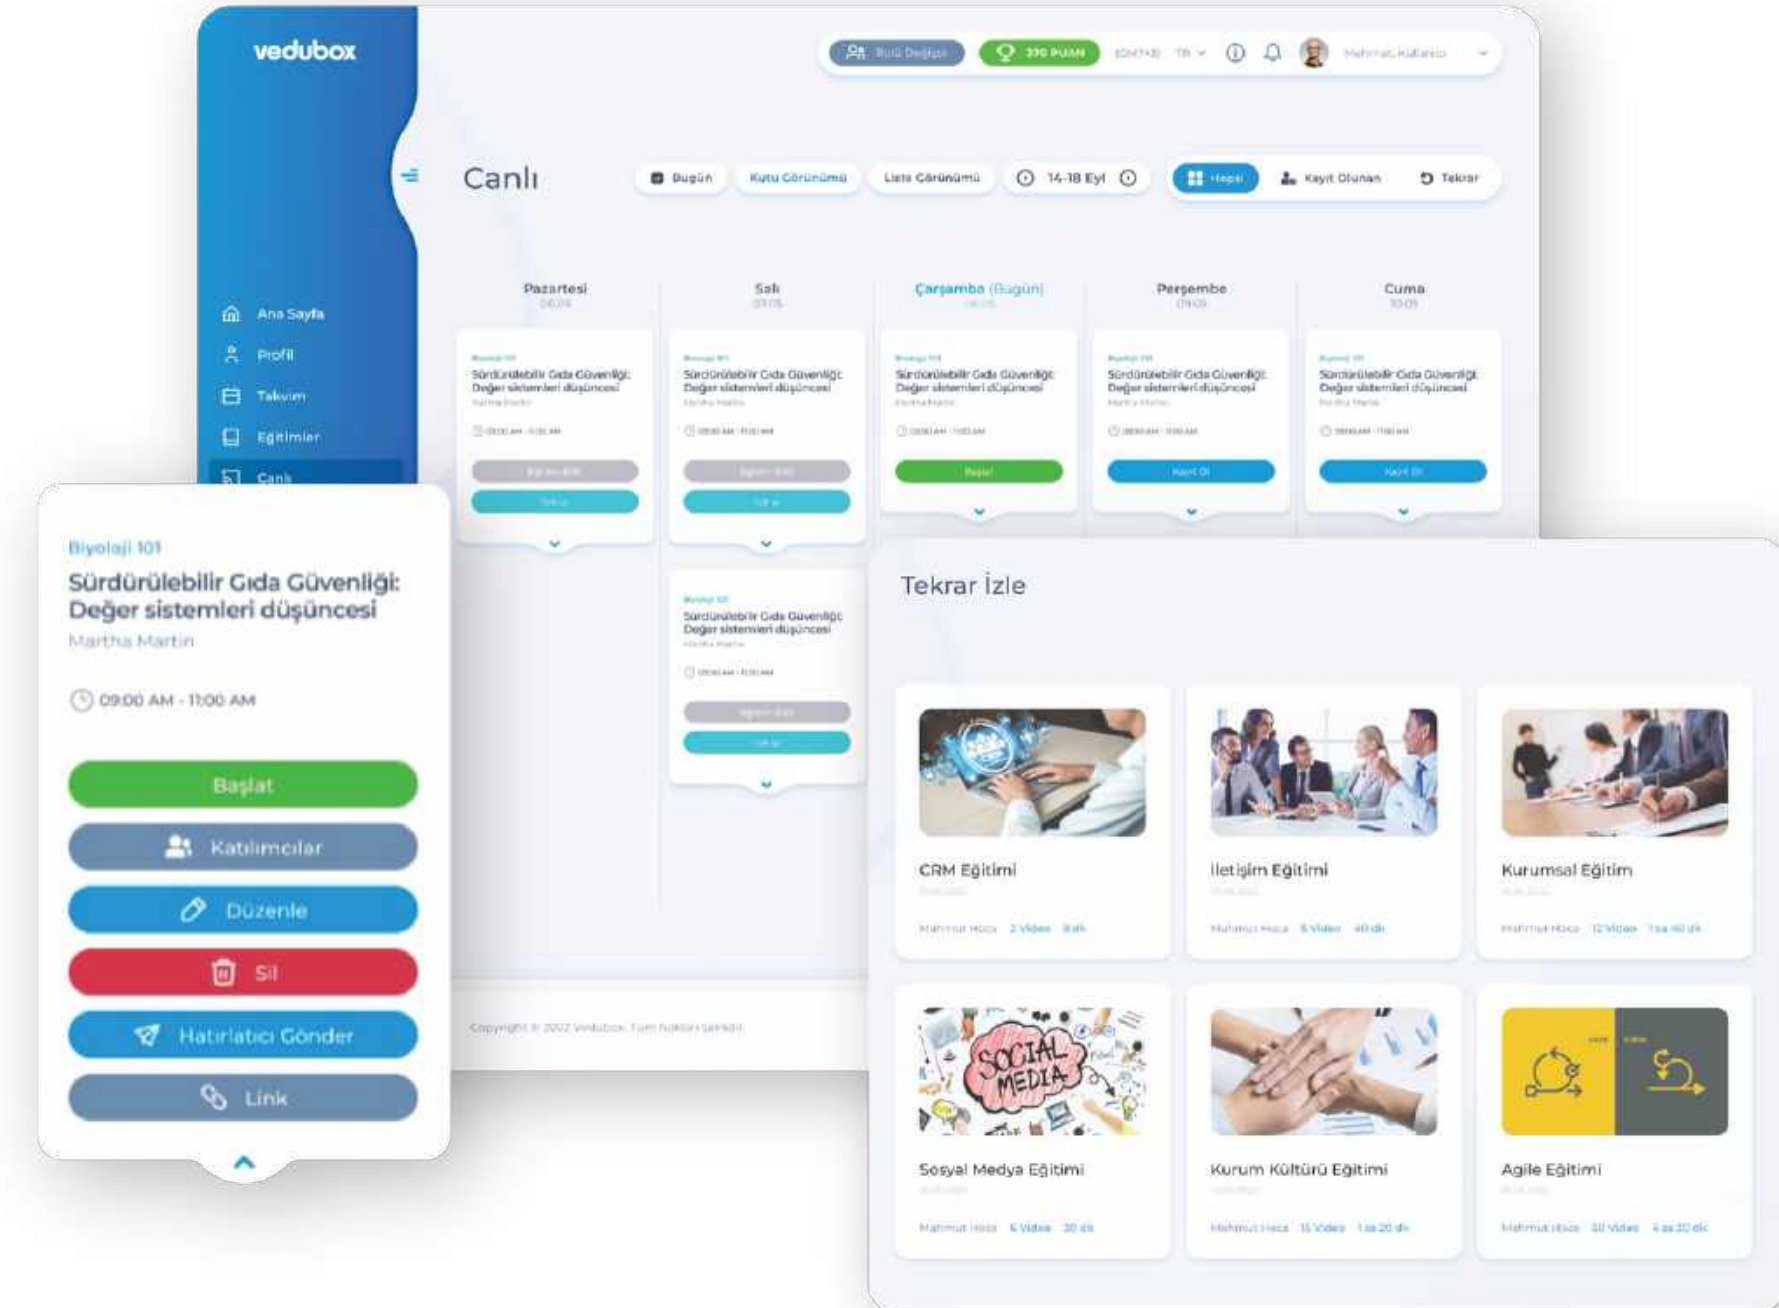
vedubox

Rolü Değiştir
320 PUAN
GMT+3
TR
Mehmet Kullanıcı

Ana Sayfa
Profil
Takvim
Eğitimler
Canlı

Canlı

Bugün
Kutu Görünümü
Liste Görünümü
14-18 Eyl
Hepsi
Kayıt Olunan
Tekrar

Pazartesi
06.09

Salı
07.09

Çarşamba (Bugün)
08.09

Perşembe
09.09

Cuma
10.09

Biyoloji 101
Sürdürülebilir Gıda Güvenliği: Değer sistemleri düşüncesi
Martha Martin
09:00 AM - 11:00 AM
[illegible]
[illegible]

Biyoloji 101
Sürdürülebilir Gıda Güvenliği: Değer sistemleri düşüncesi
Martha Martin
09:00 AM - 11:00 AM
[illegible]
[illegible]

Biyoloji 101
Sürdürülebilir Gıda Güvenliği: Değer sistemleri düşüncesi
Martha Martin
09:00 AM - 11:00 AM
Başlat

Biyoloji 101
Sürdürülebilir Gıda Güvenliği: Değer sistemleri düşüncesi
Martha Martin
09:00 AM - 11:00 AM
Kayıt Ol

Biyoloji 101
Sürdürülebilir Gıda Güvenliği: Değer sistemleri düşüncesi
Martha Martin
09:00 AM - 11:00 AM
Kayıt Ol

Biyoloji 101
Sürdürülebilir Gıda Güvenliği: Değer sistemleri düşüncesi
Martha Martin
09:00 AM - 11:00 AM
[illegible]
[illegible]

Copyright © 2022 Vedubox. Tüm hakları saklıdır.

Biyoloji 101
Sürdürülebilir Gıda Güvenliği: Değer sistemleri düşüncesi
Martha Martin
09:00 AM - 11:00 AM
Başlat
Katılımcılar
Düzenle
Sil
Hatırlatıcı Gönder
Link

Tekrar İzle

CRM Eğitimi
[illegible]
Mahmut Hoca 2 Video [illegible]

İletişim Eğitimi
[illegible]
Mahmut Hoca 5 Video 40 dk

Kurumsal Eğitim
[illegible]
Mahmut Hoca 12 Video 1 sa 40 dk

SOCIAL MEDIA
Sosyal Medya Eğitimi
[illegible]
Mahmut Hoca 6 Video 30 dk

Kurum Kültürü Eğitimi
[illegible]
Mahmut Hoca 15 Video 1 sa 20 dk

Agile Eğitimi
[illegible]
Mahmut Hoca 30 Video 4 sa 30 dk